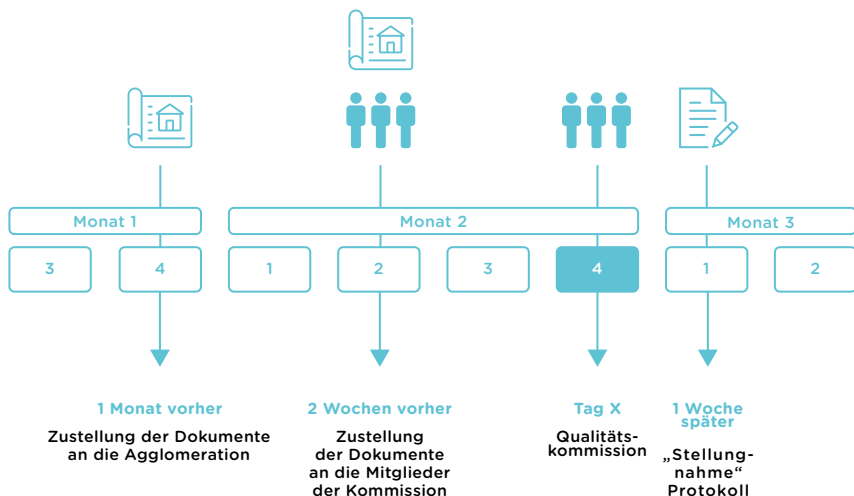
Monat 1

3

4

Monat 2

1

2

3

4

Monat 3

1

2

1 Monat vorher

Zustellung der Dokumente an die Agglomeration

2 Wochen vorher

Zustellung der Dokumente an die Mitglieder der Kommission

Tag X

Qualitätskommission

1 Woche später

„Stellungnahme“ Protokoll